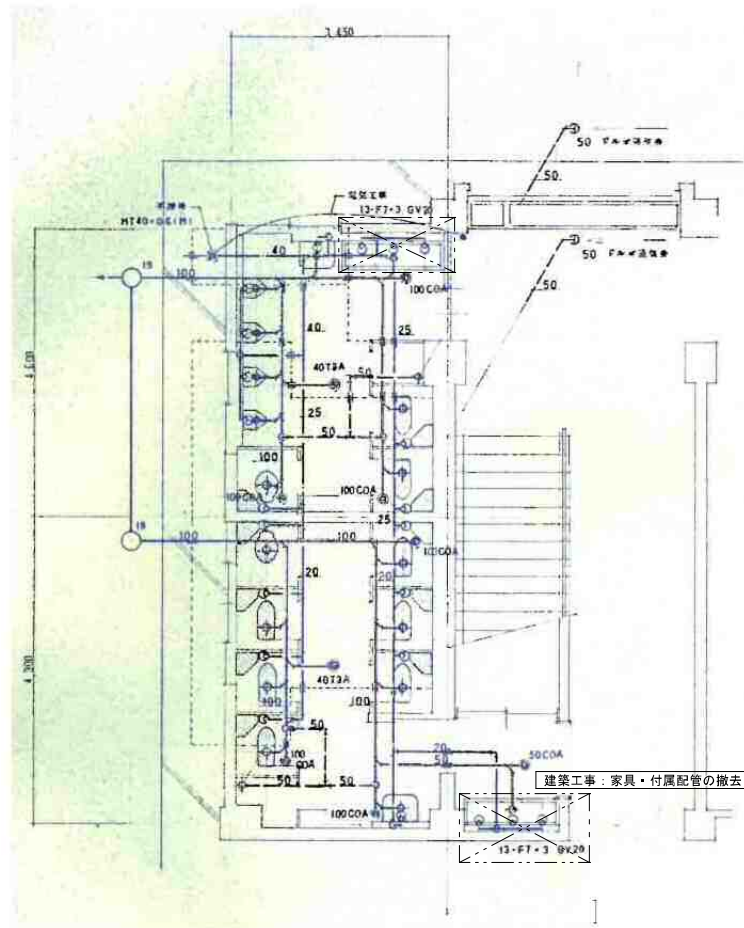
3,450

50

50

50

50

電気工事
13-F7・3 GV20

MT40・GE(H)

19

100

40

100COA

40

25

40T3A

50

25

50

100

100COA

100COA

25

19

100

100

100COA

20

20

40T3A

100

100

50

100
COA

50

50

100COA

20

50

50COA

建築工事：家具・付属配管の撤去

13-F7・3 GV20

4,600

4,200